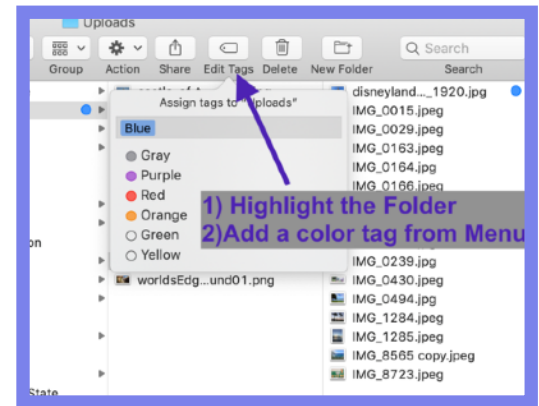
Uploads

Group Action Share Edit Tags Delete New Folder Search

Search

Assign tags to "Uploads"

Blue

Gray
Purple
Red
Orange
Green
Yellow

worldsEdg...und01.png

disneyland..._1920.jpg
IMG_0015.jpeg
IMG_0029.jpeg
IMG_0163.jpeg
IMG_0164.jpg
IMG_0166.jpeg

1) Highlight the Folder
2)Add a color tag from Menu

IMG_0239.jpg
IMG_0430.jpeg
IMG_0494.jpeg
IMG_1284.jpeg
IMG_1285.jpeg
IMG_8565 copy.jpeg
IMG_8723.jpeg

on

State